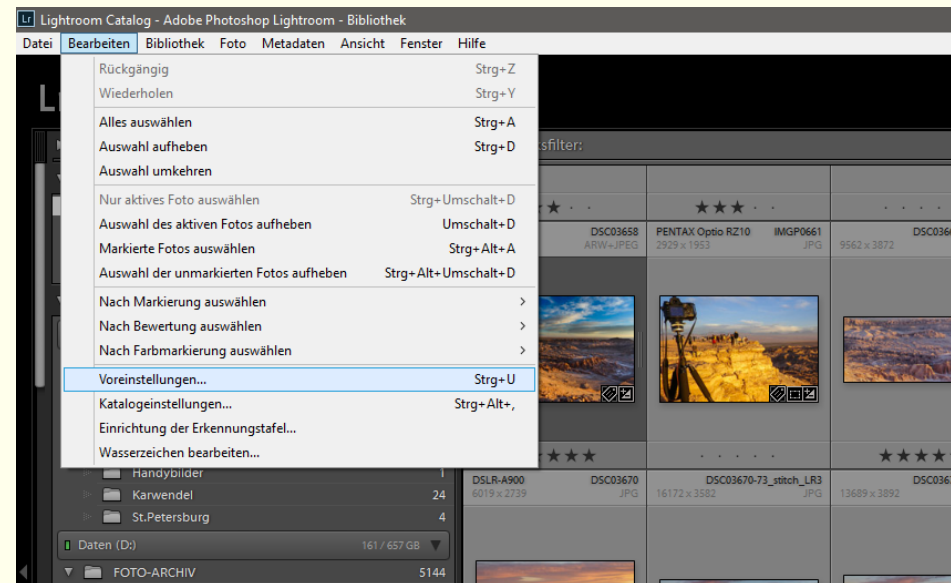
Lr Lightroom Catalog - Adobe Photoshop Lightroom - Bibliothek

Datei Bearbeiten Bibliothek Foto Metadaten Ansicht Fenster Hilfe

Rückgängig Strg+Z
Wiederholen Strg+Y
Alles auswählen Strg+A
Auswahl aufheben Strg+D
Auswahl umkehren
Nur aktives Foto auswählen Strg+Umschalt+D
Auswahl des aktiven Fotos aufheben Umschalt+D
Markierte Fotos auswählen Strg+Alt+A
Auswahl der unmarkierten Fotos aufheben Strg+Alt+Umschalt+D
Nach Markierung auswählen >
Nach Bewertung auswählen >
Nach Farbmarkierung auswählen >
Voreinstellungen... Strg+U
Katalogeinstellungen... Strg+Alt+,
Einrichtung der Erkennungstafel...
Wasserzeichen bearbeiten...

ksfilter:

DSC03658 ARW+JPEG
PENTAX Optio RZ10 IMGP0661 2929 x 1953 JPG
9562 x 3872 DSC036

Handybilder 1
Karwendel 24
St.Petersburg 4
Daten (D:) 161 / 657 GB
FOTO-ARCHIV 5144

DSLR-A900 DSC03670 6019 x 2739 JPG
DSC03670-73_stitch_LR3 16172 x 3582 JPG
13689 x 3892 DSC03